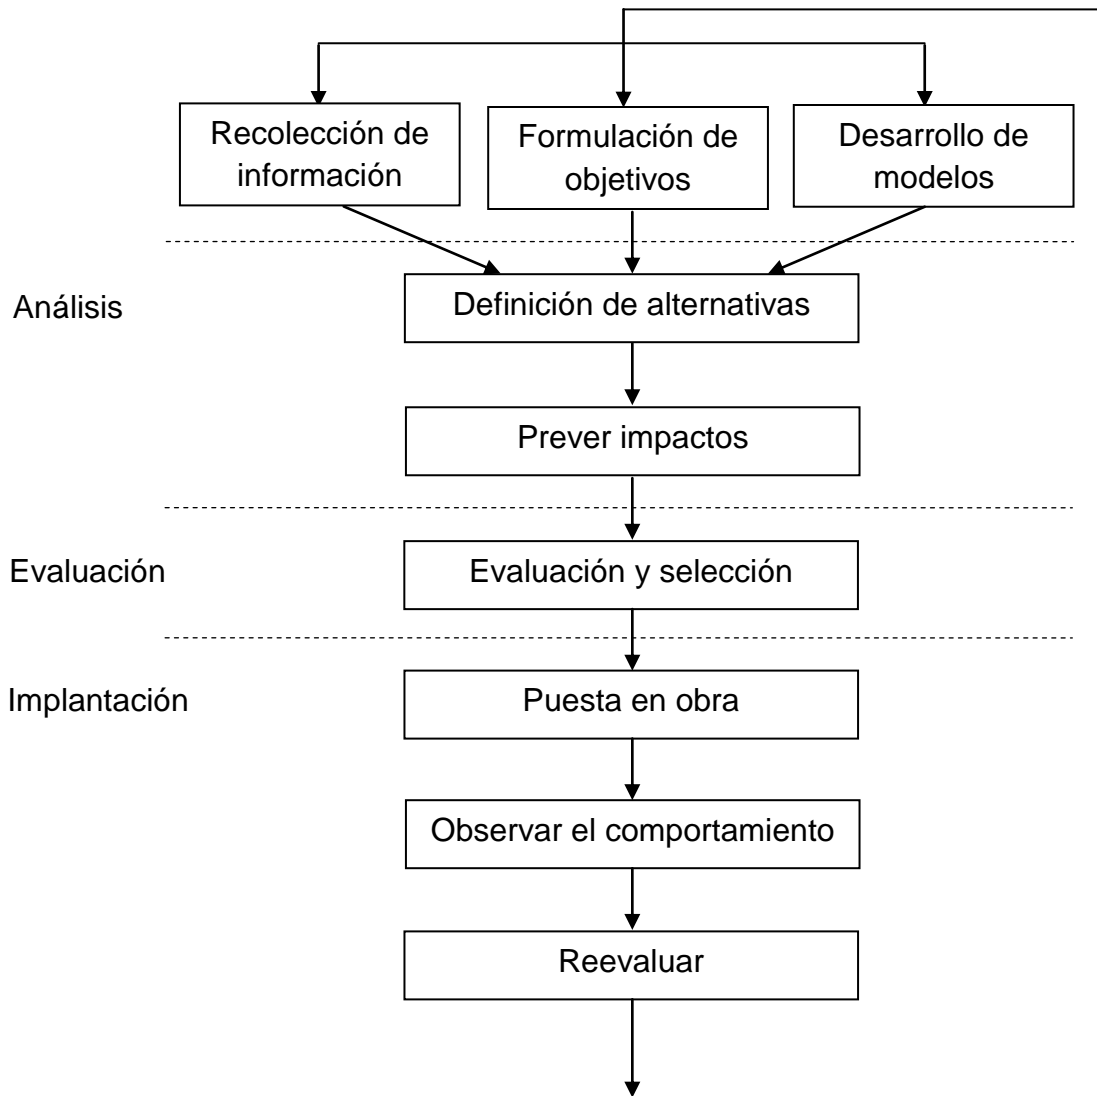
Recolección de información

Formulación de objetivos

Desarrollo de modelos

Análisis

Definición de alternativas

Prever impactos

Evaluación

Evaluación y selección

Implantación

Puesta en obra

Observar el comportamiento

Reevaluar